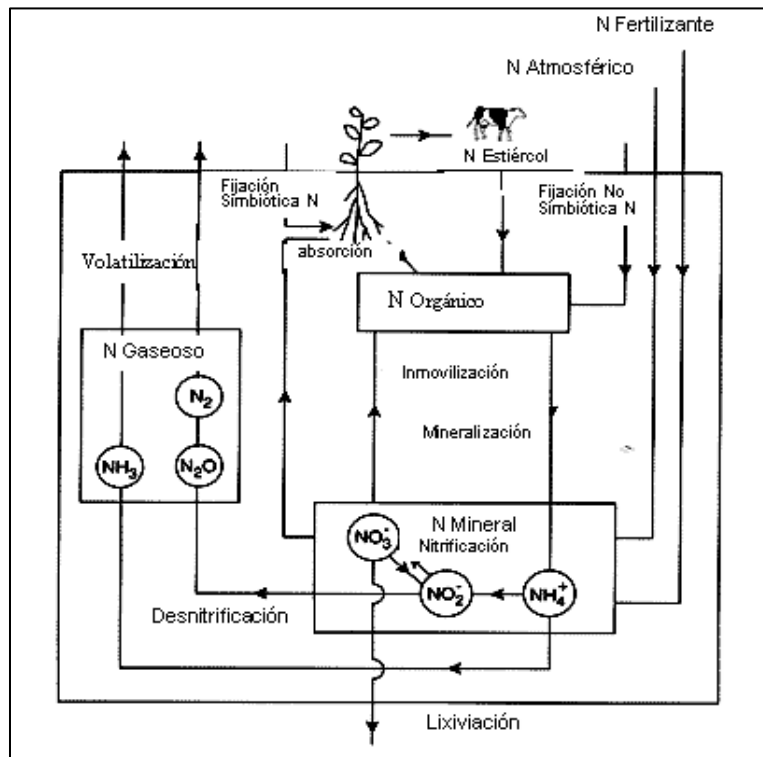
N Fertilizante

N Atmosférico

N Estiércol

Fijación Simbiótica N

Fijación No Simbiótica N

absorción

Volatilización

N Orgánico

N Gaseoso

$N_2$

Inmovilización

Mineralización

$NH_3$

$N_2O$

N Mineral

$NO_3^-$

Nitrificación

$NO_2^-$

$NH_4^+$

Desnitrificación

Lixiviación